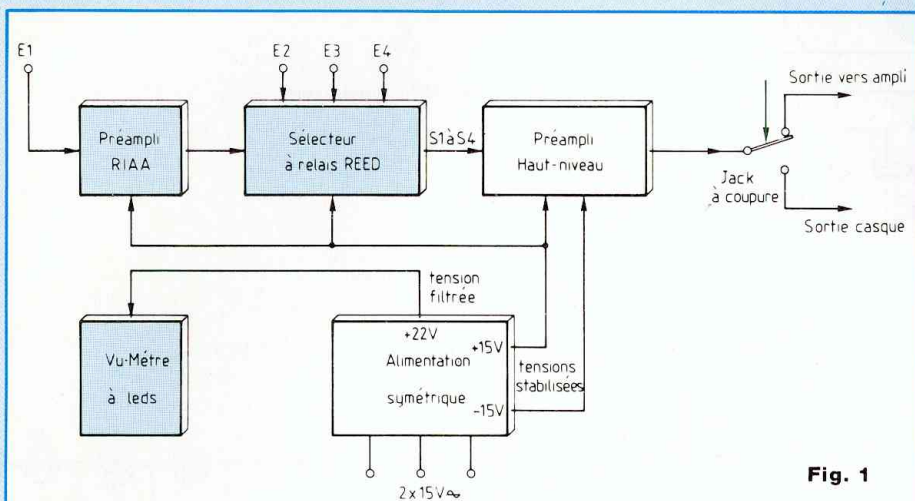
E1

E2 E3 E4

Sortie vers ampli

Préampli RIAA

Sélecteur à relais REED

S1 à S4

Préampli Haut-niveau

Jack à coupure

Sortie casque

tension filtrée

Vu-Mètre à leds

+22V

Alimentation symétrique

+15V

-15V

tensions stabilisées

2 x 15V$\sim$

Fig. 1